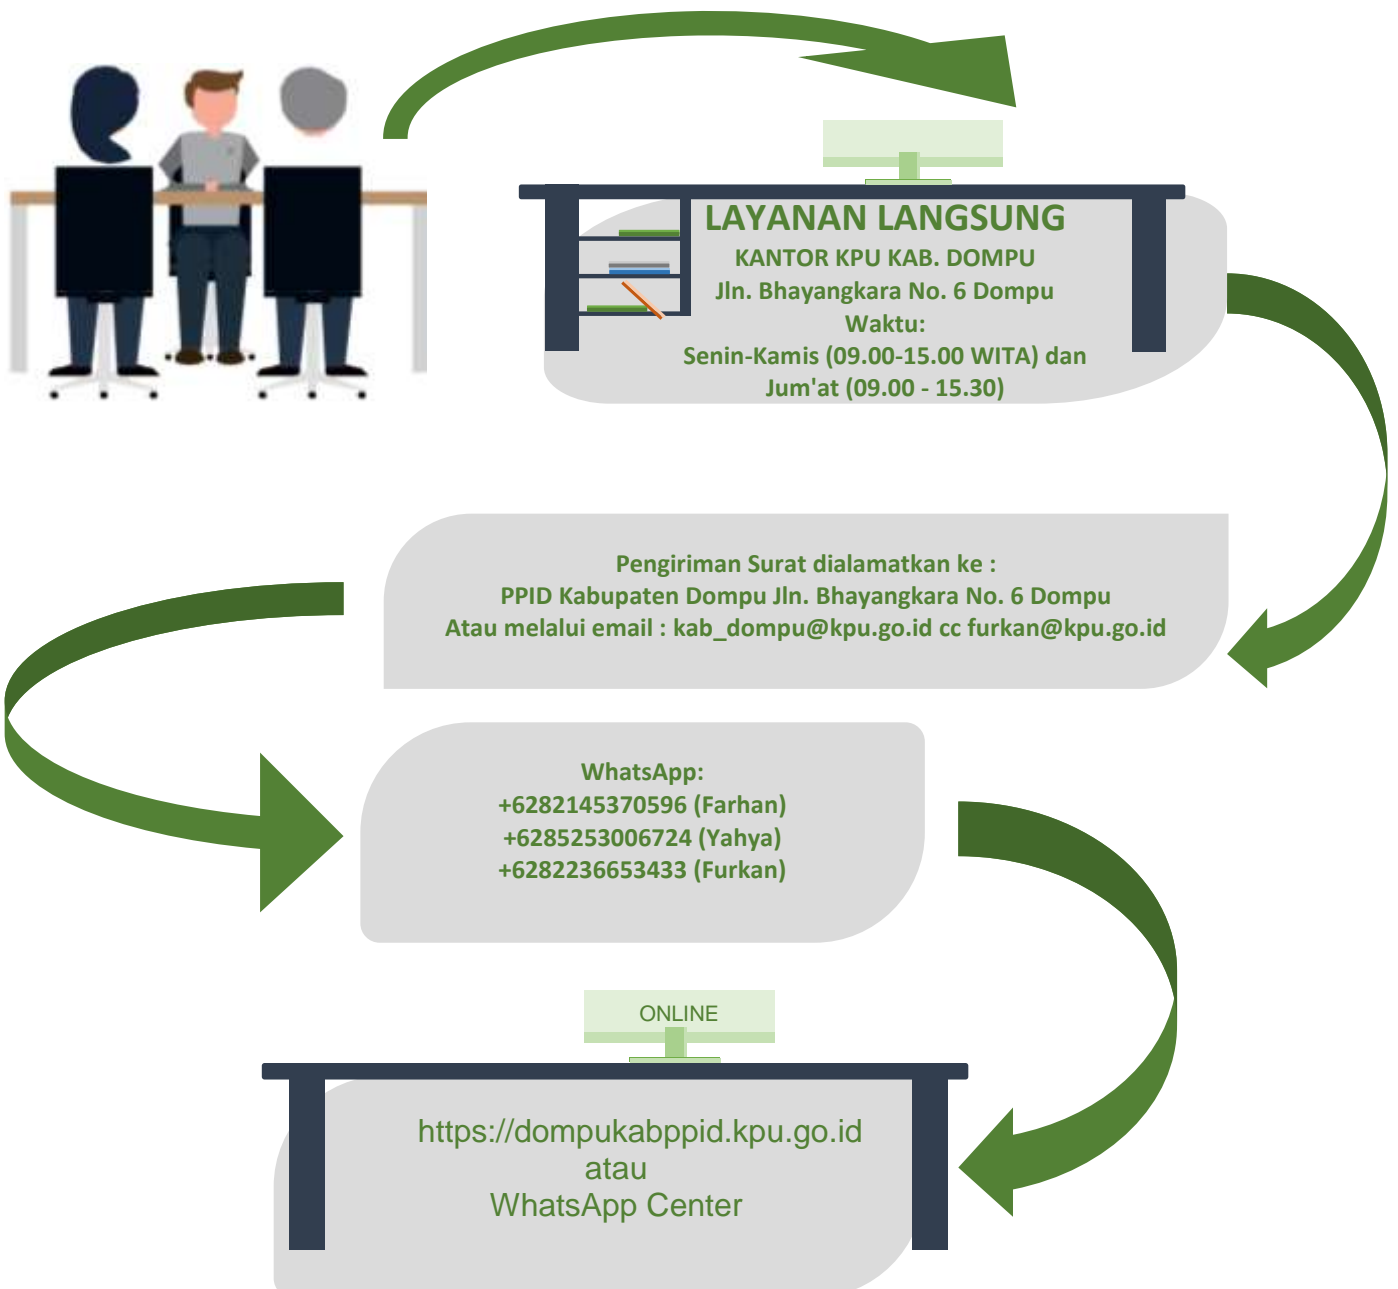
LAYANAN LANGSUNG
KANTOR KPU KAB. DOMPU
Jln. Bhayangkara No. 6 Dompu
Waktu:
Senin-Kamis (09.00-15.00 WITA) dan
Jum'at (09.00 - 15.30)

Pengiriman Surat dialamatkan ke :
PPID Kabupaten Dompu Jln. Bhayangkara No. 6 Dompu
Atau melalui email : kab_dompu@kpu.go.id cc furkan@kpu.go.id

WhatsApp:
+6282145370596 (Farhan)
+6285253006724 (Yahya)
+6282236653433 (Furkan)

ONLINE

https://dompukabppid.kpu.go.id
atau
WhatsApp Center